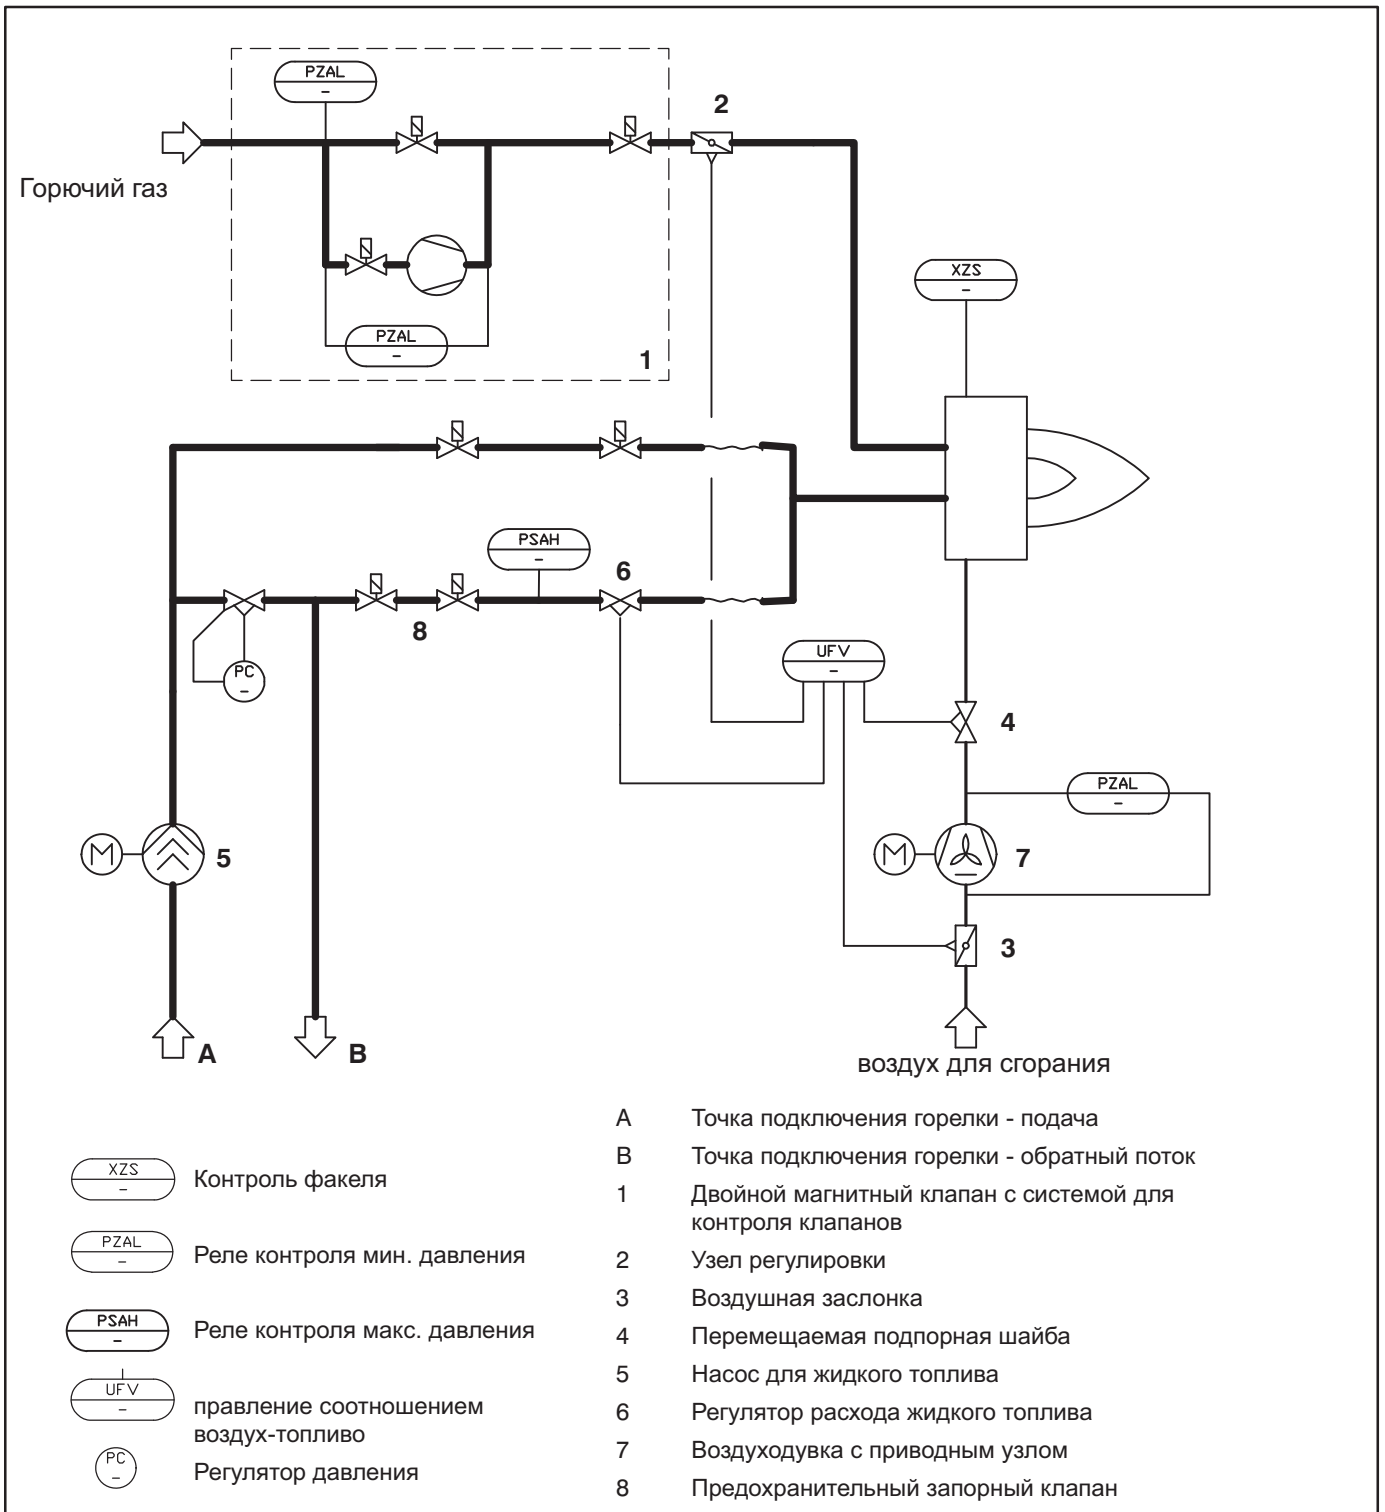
PZAL
–

2

Горючий газ

XZS
–

PZAL
–

1

PSAH
–

6

8

PC
–

UFV
–

4

PZAL
–

M

5

M

7

3

A

B

воздух для сгорания

XZS
–
Контроль факеля

PZAL
–
Реле контроля мин. давления

PSAH
–
Реле контроля макс. давления

UFV
–
правление соотношением воздух-топливо

PC
–
Регулятор давления

A Точка подключения горелки - подача

B Точка подключения горелки - обратный поток

1 Двойной магнитный клапан с системой для контроля клапанов

2 Узел регулировки

3 Воздушная заслонка

4 Перемещаемая подпорная шайба

5 Насос для жидкого топлива

6 Регулятор расхода жидкого топлива

7 Воздуходувка с приводным узлом

8 Предохранительный запорный клапан